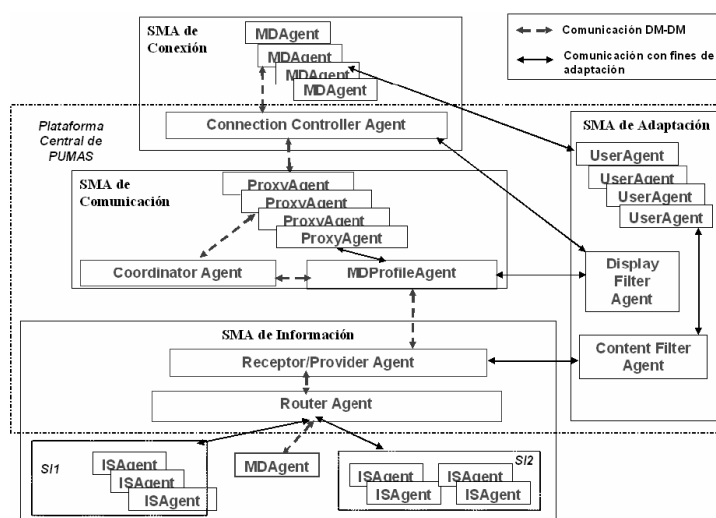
SMA de Conexión

MDAgent
MDAgent
MDAgent
MDAgent

Comunicación DM-DM

Comunicación con fines de adaptación

Plataforma Central de PUMAS

Connection Controller Agent

SMA de Adaptación

UserAgent
UserAgent
UserAgent
UserAgent

SMA de Comunicación

ProxyAgent
ProxyAgent
ProxyAgent
ProxyAgent
ProxyAgent

Coordinator Agent

MDProfileAgent

Display Filter Agent

SMA de Información

Receptor/Provider Agent

Content Filter Agent

Router Agent

SI1

ISAgent
ISAgent
ISAgent

MDAgent

SI2

ISAgent
ISAgent
ISAgent
ISAgent